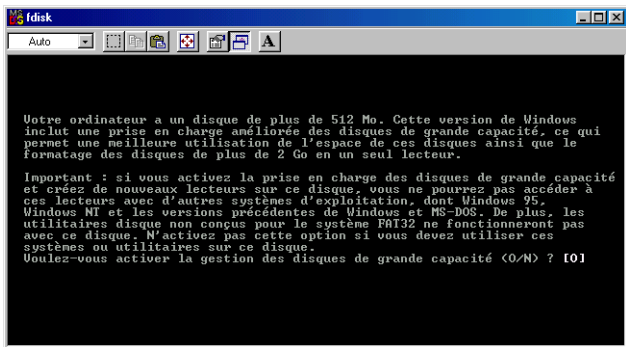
fdisk

Auto

A

Votre ordinateur a un disque de plus de 512 Mo. Cette version de Windows inclut une prise en charge améliorée des disques de grande capacité, ce qui permet une meilleure utilisation de l'espace de ces disques ainsi que le formatage des disques de plus de 2 Go en un seul lecteur.

Important : si vous activez la prise en charge des disques de grande capacité et créez de nouveaux lecteurs sur ce disque, vous ne pourrez pas accéder à ces lecteurs avec d'autres systèmes d'exploitation, dont Windows 95, Windows NT et les versions précédentes de Windows et MS-DOS. De plus, les utilitaires disque non conçus pour le système FAT32 ne fonctionneront pas avec ce disque. N'activez pas cette option si vous devez utiliser ces systèmes ou utilitaires sur ce disque.
Voulez-vous activer la gestion des disques de grande capacité (O/N) ? [O]